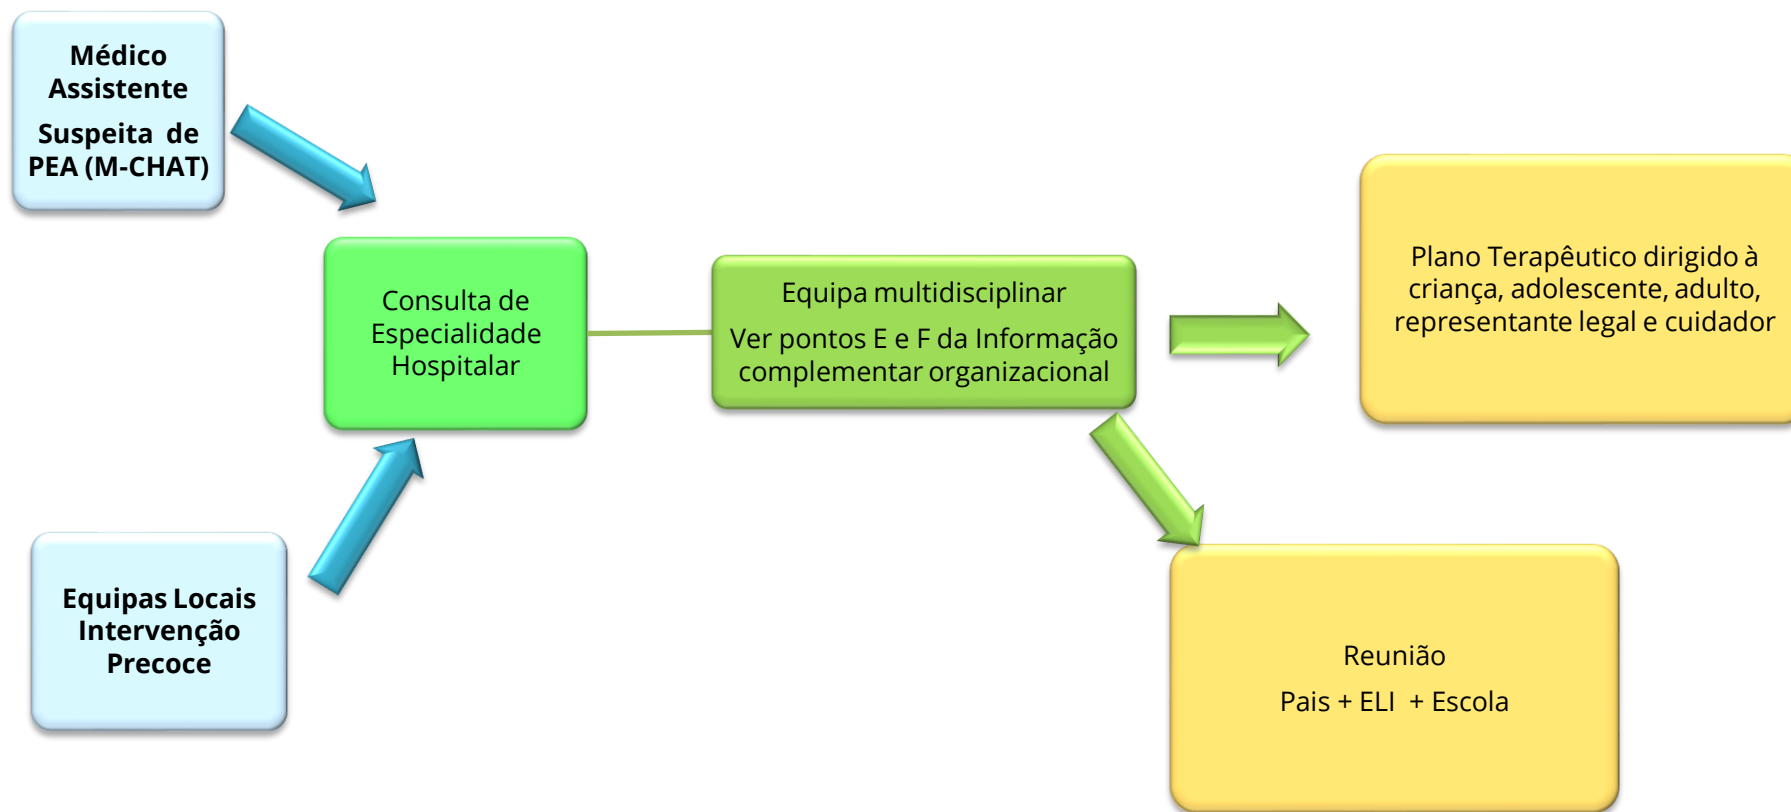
Médico Assistente

Suspeita de PEA (M-CHAT)

Equipas Locais Intervenção Precoce

Consulta de Especialidade Hospitalar

Equipa multidisciplinar

Ver pontos E e F da Informação complementar organizacional

Plano Terapêutico dirigido à criança, adolescente, adulto, representante legal e cuidador

Reunião

Pais + ELI + Escola